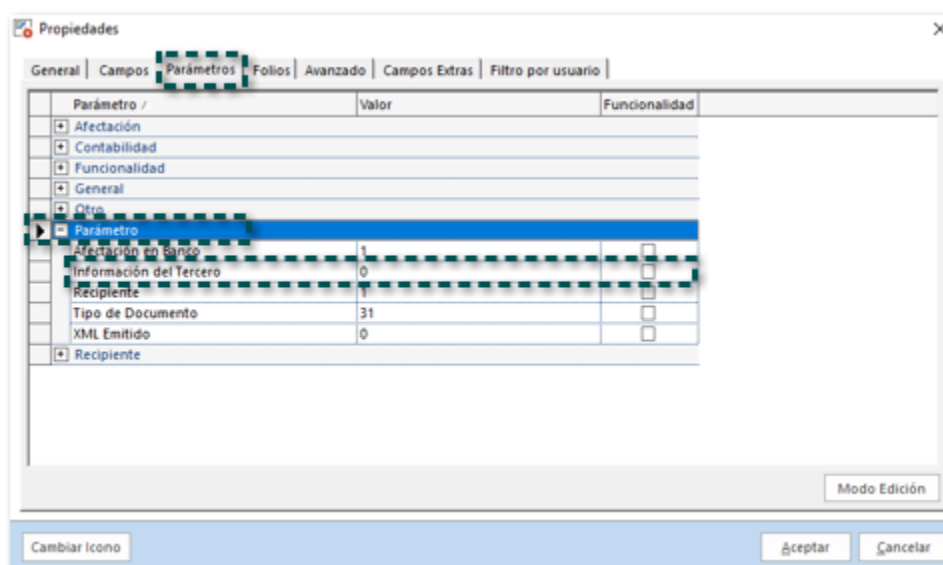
Propiedades

General | Campos | Parámetros | Folios | Avanzado | Campos Extras | Filtro por usuario

| Parámetro / | Valor | Funcionalidad |
|---|---|---|
| + Afectación | | |
| + Contabilidad | | |
| + Funcionalidad | | |
| + General | | |
| + Otro | | |
| − Parámetro | | |
| Afectación en Banco | 1 | ☐ |
| Información del Tercero | 0 | ☐ |
| Recipiente | 1 | ☐ |
| Tipo de Documento | 31 | ☐ |
| XML Emitido | 0 | ☐ |
| + Recipiente | | |

Modo Edición

Cambiar Icono

Aceptar

Cancelar